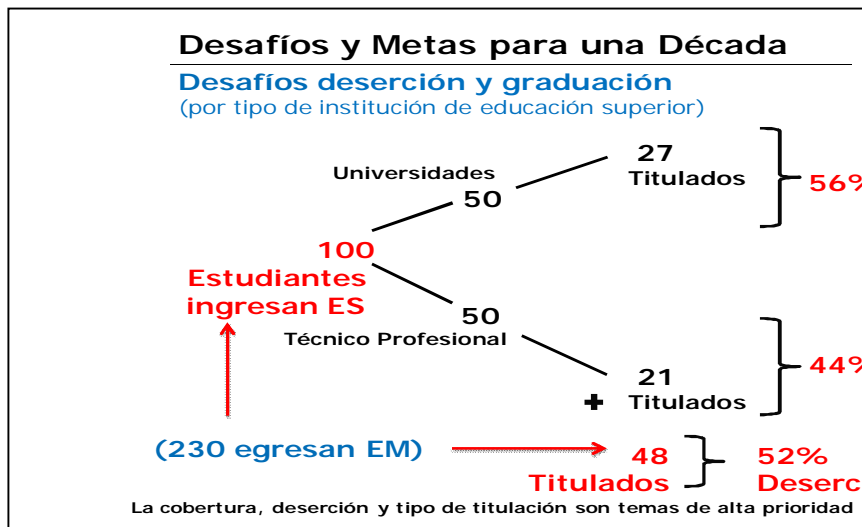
Desafíos y Metas para una Década

Desafíos deserción y graduación
(por tipo de institución de educación superior)

Universidades
50

27
Titulados

56%

100
Estudiantes
ingresan ES

50
Técnico Profesional

21
+ Titulados

44%

(230 egresan EM)

48
Titulados

52%
Deserc

La cobertura, deserción y tipo de titulación son temas de alta prioridad